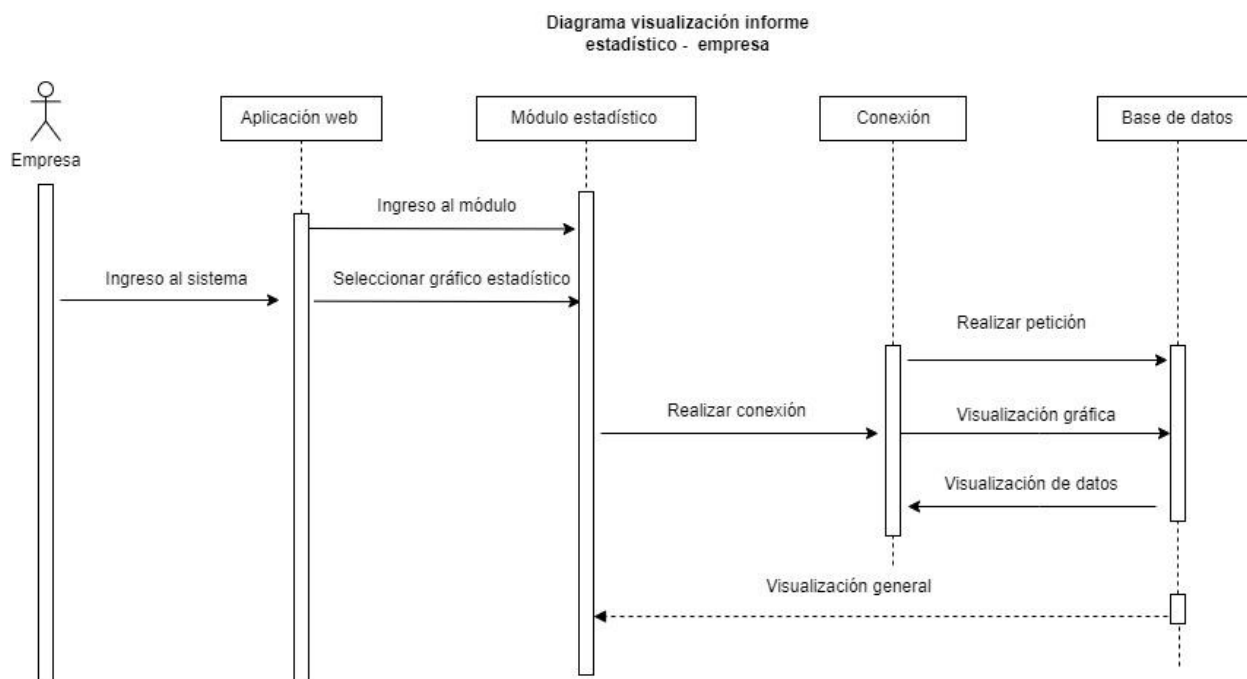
Diagrama visualización informe estadístico - empresa

Empresa

Aplicación web

Módulo estadístico

Conexión

Base de datos

Ingreso al módulo

Ingreso al sistema

Seleccionar gráfico estadístico

Realizar petición

Realizar conexión

Visualización gráfica

Visualización de datos

Visualización general